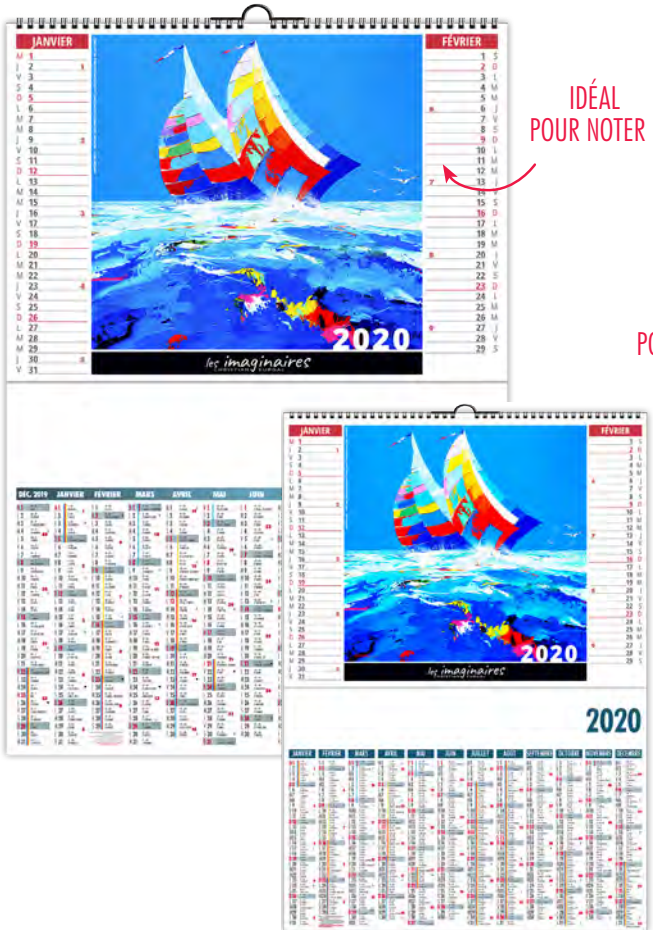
JANVIER

M 1
J 2
V 3
S 4
D 5
L 6
M 7
M 8
J 9
V 10
S 11
D 12
L 13
M 14
M 15
J 16
V 17
S 18
D 19
L 20
M 21
M 22
J 23
V 24
S 25
D 26
L 27
M 28
M 29
J 30
V 31

FÉVRIER

1 S
2 D
3 L
4 M
5 M
6 J
7 V
8 S
9 D
10 L
11 M
12 M
13 J
14 V
15 S
16 D
17 L
18 M
19 M
20 J
21 V
22 S
23 D
24 L
25 M
26 M
27 J
28 V
29 S

2020

les imaginaires

IDÉAL POUR NOTER

PO

DEC. 2019 JANVIER FÉVRIER MARS AVRIL MAI JUIN

JANVIER

FÉVRIER

2020

les imaginaires

2020

JANVIER FÉVRIER MARS AVRIL MAI JUIN JUILLET AOÛT SEPTEMBRE OCTOBRE NOVEMBRE DÉCEMBRE